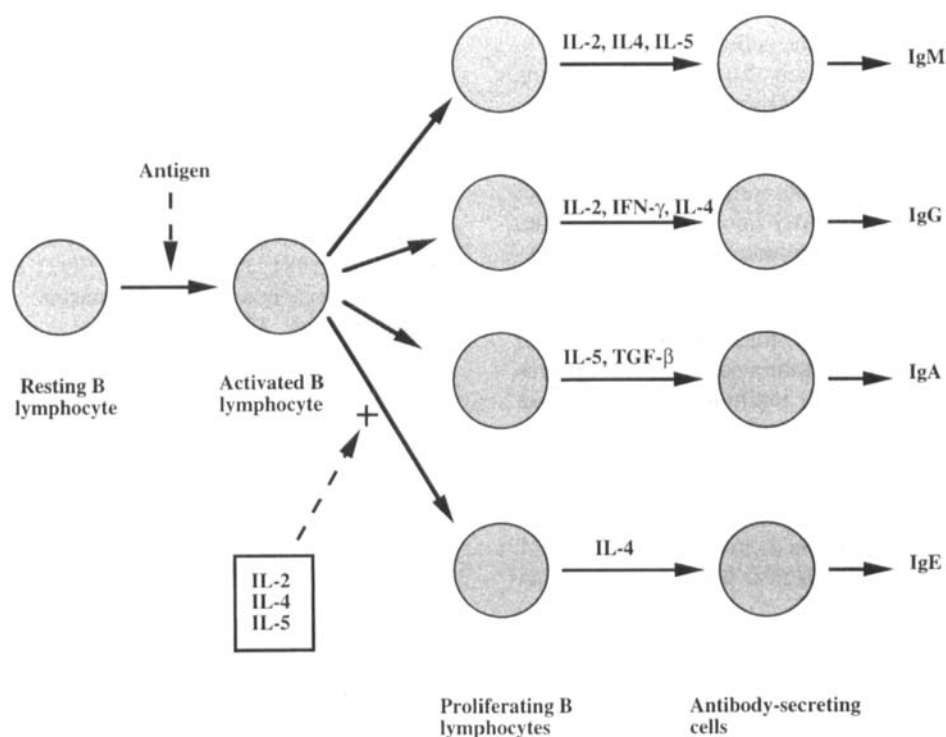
Antigen

Resting B lymphocyte

Activated B lymphocyte

+

IL-2
IL-4
IL-5

IL-2, IL4, IL-5

IgM

IL-2, IFN-$\gamma$, IL-4

IgG

IL-5, TGF-$\beta$

IgA

IL-4

IgE

Proliferating B lymphocytes

Antibody-secreting cells